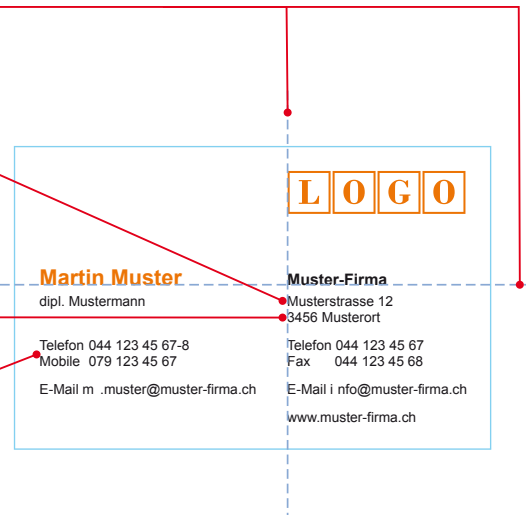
LOGO

Martin Muster
dipl. Mustermann

Telefon 044 123 45 67-8
Mobile 079 123 45 67

E-Mail m .muster@muster-firma.ch

Muster-Firma
Musterstrasse 12
3456 Musterort

Telefon 044 123 45 67
Fax 044 123 45 68

E-Mail i nfo@muster-firma.ch

www.muster-firma.ch